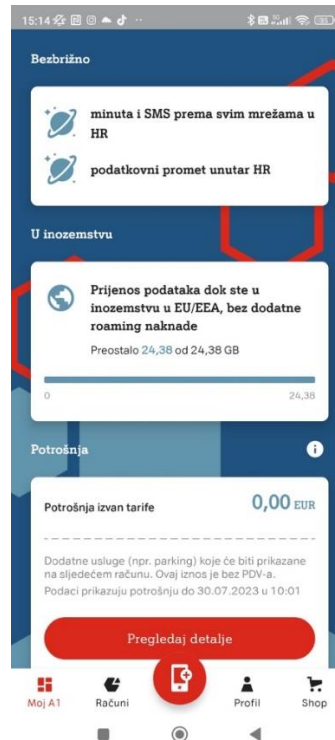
15:14

Bezbrižno

minuta i SMS prema svim mrežama u HR

podatkovni promet unutar HR

U inozemstvu

Prijenos podataka dok ste u inozemstvu u EU/EEA, bez dodatne roaming naknade

Preostalo 24,38 od 24,38 GB

0

24,38

Potrošnja

Potrošnja izvan tarife

0,00 EUR

Dodatne usluge (npr. parking) koje će biti prikazane na sljedećem računu. Ovaj iznos je bez PDV-a.
Podaci prikazuju potrošnju do 30.07.2023 u 10:01

Pregledaj detalje

Moj A1

Računi

Profil

Shop